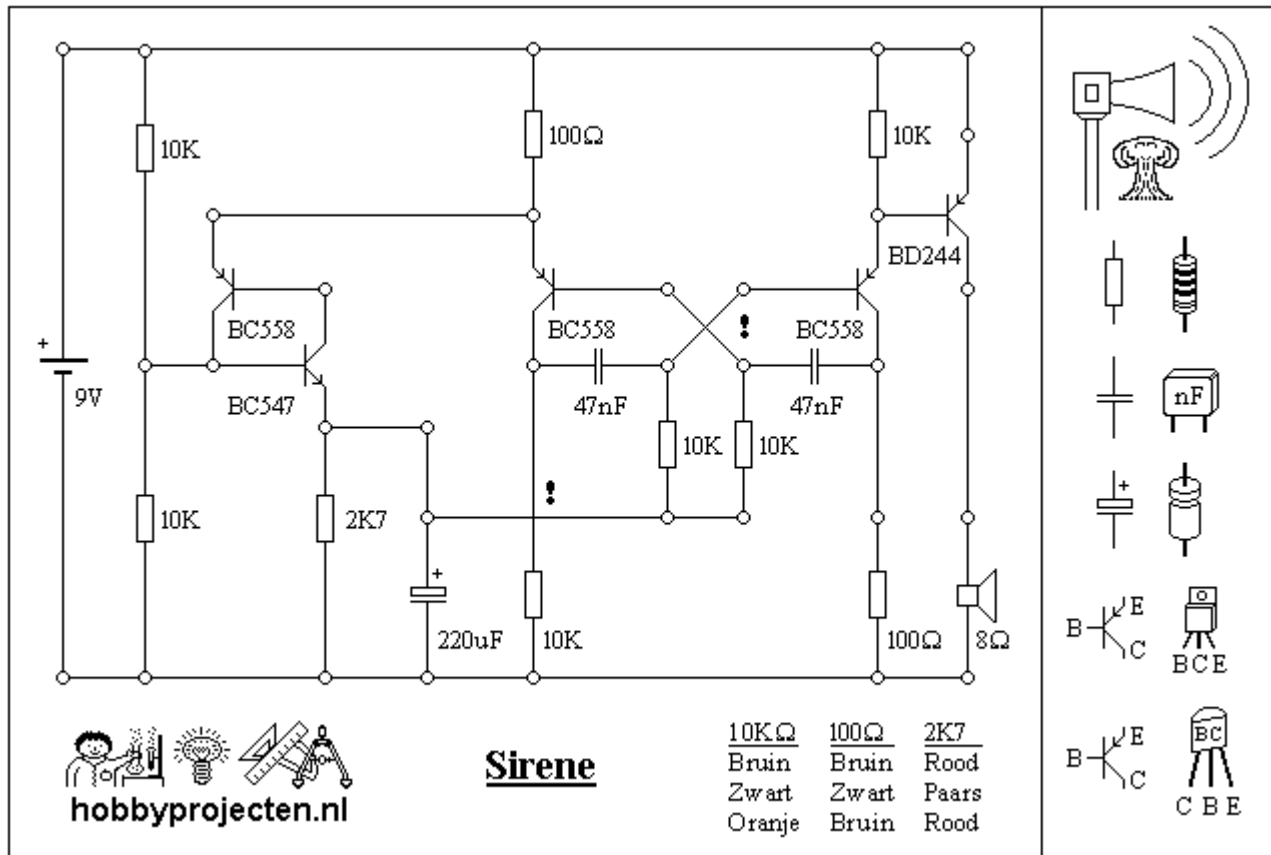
10K
100Ω
10K
BD244
BC558
BC558
BC558
!
+
9V
BC547
47nF
47nF
10K
10K
!
10K
2K7
+
220uF
10K
100Ω
8Ω

nF
+
B E C
BCE
BC
B E C
C B E

hobbyprojecten.nl

Sirene

| 10KΩ | 100Ω | 2K7 |
|---|---|---|
| Bruin | Bruin | Rood |
| Zwart | Zwart | Paars |
| Oranje | Bruin | Rood |